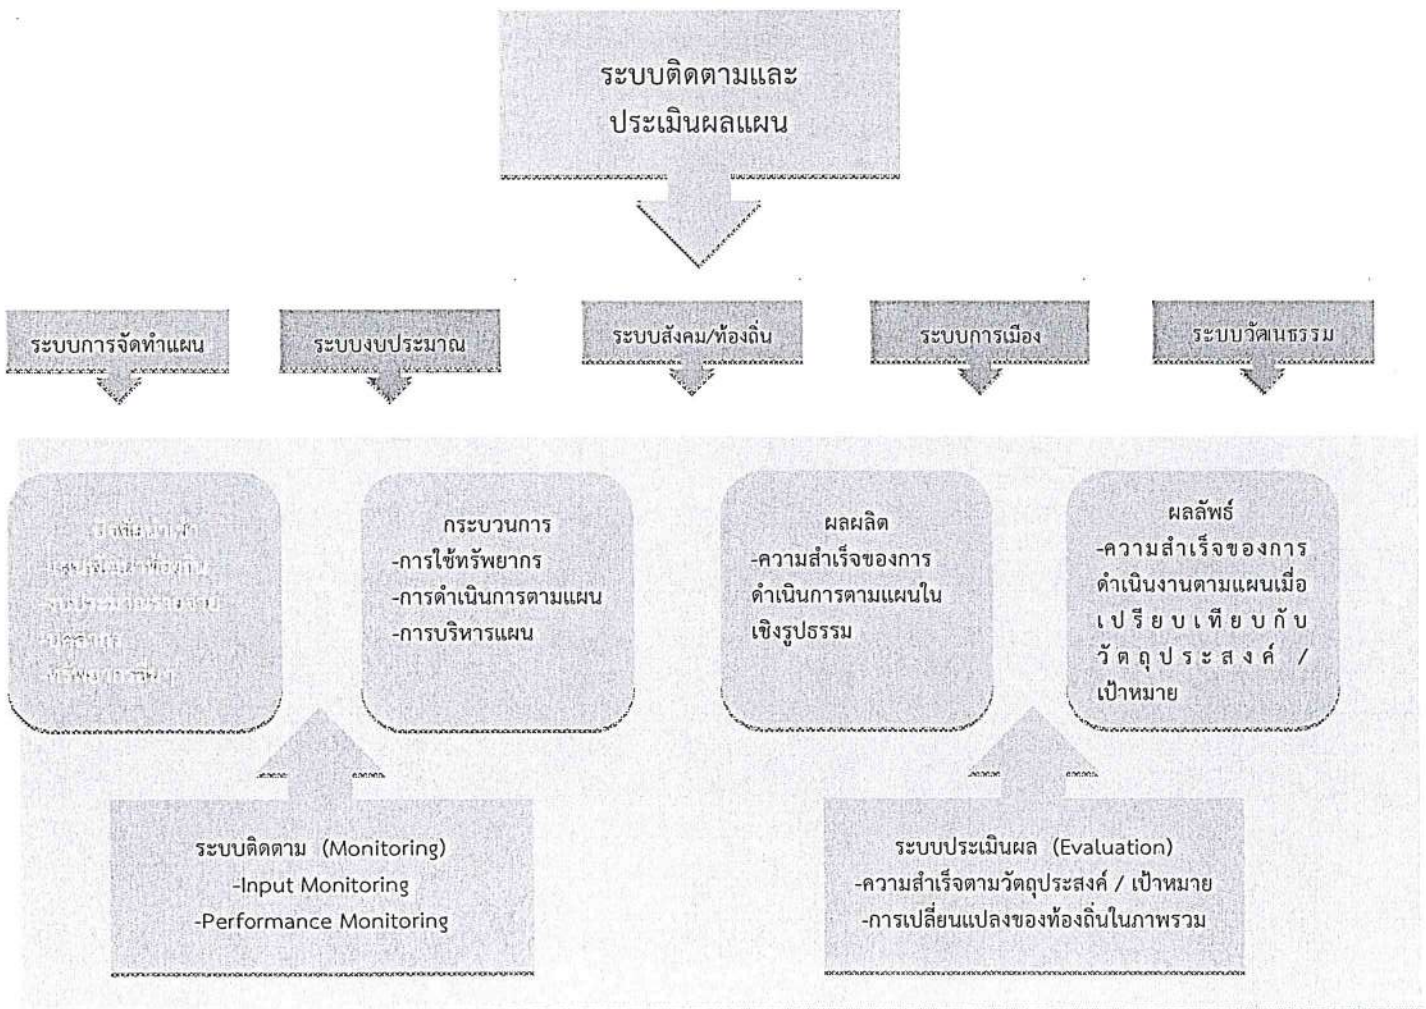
ระบบติดตามและประเมินผลแผน

ระบบการจัดทำแผน

ระบบงบประมาณ

ระบบสังคม/ท้องถิ่น

ระบบการเมือง

ระบบวัฒนธรรม

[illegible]

กระบวนการ
-การใช้ทรัพยากร
-การดำเนินการตามแผน
-การบริหารแผน

ผลผลิต
-ความสำเร็จของการดำเนินการตามแผนในเชิงรูปธรรม

ผลลัพธ์
-ความสำเร็จของการดำเนินงานตามแผนเมื่อเปรียบเทียบกับวัตถุประสงค์ / เป้าหมาย

ระบบติดตาม (Monitoring)
-Input Monitoring
-Performance Monitoring

ระบบประเมินผล (Evaluation)
-ความสำเร็จตามวัตถุประสงค์ / เป้าหมาย
-การเปลี่ยนแปลงของท้องถิ่นในภาพรวม